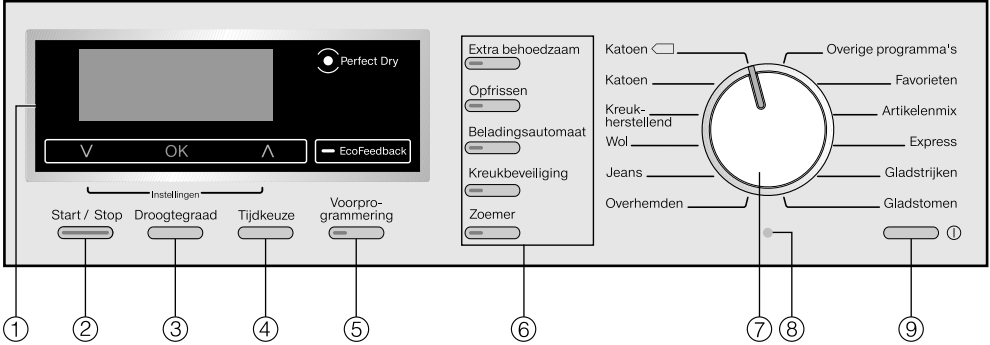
Perfect Dry

V OK Λ

EcoFeedback

Instellingen

Start / Stop

Droogtegraad

Tijdkeuze

Voorprogrammering

Extra behoedzaam

Opfrissen

Beladingsautomaat

Kreukbeveiliging

Zoemer

Katoen

Katoen

Kreukherstellend

Wol

Jeans

Overhemden

Overige programma's

Favorieten

Artikelenmix

Express

Gladstrijken

Gladstomen

①

②

③

④

⑤

⑥

⑦

⑧

⑨